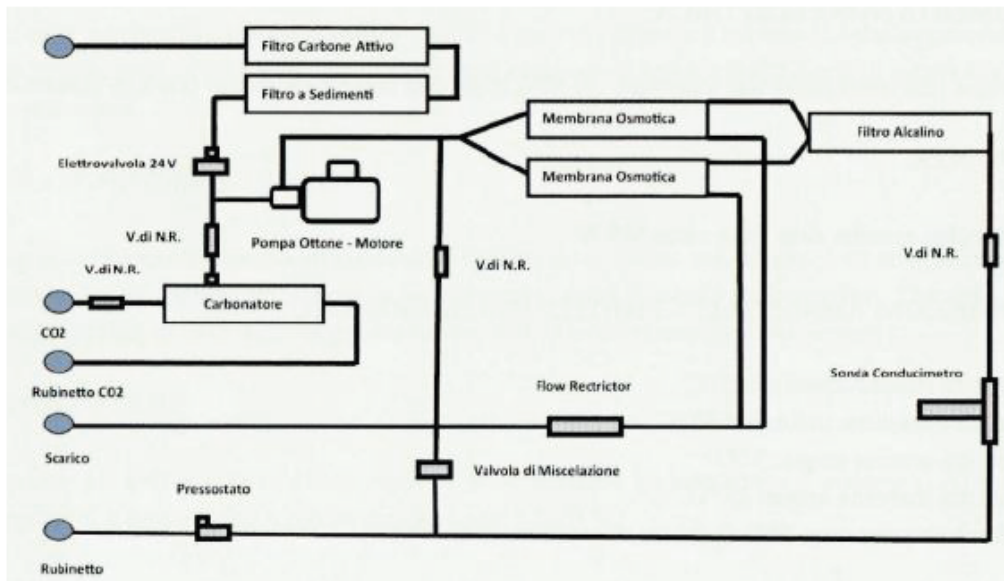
Filtro Carbone Attivo

Filtro a Sedimenti

Membrana Osmotica

Filtro Alcalino

Elettrovalvola 24 V

Membrana Osmotica

Pompa Ottone - Motore

V.di N.R.

V.di N.R.

V.di N.R.

V.di N.R.

Carbonatore

CO2

Rubinetto CO2

Flow Rectrictor

Sonda Conducimetro

Scarico

Valvola di Miscelazione

Pressostato

Rubinetto